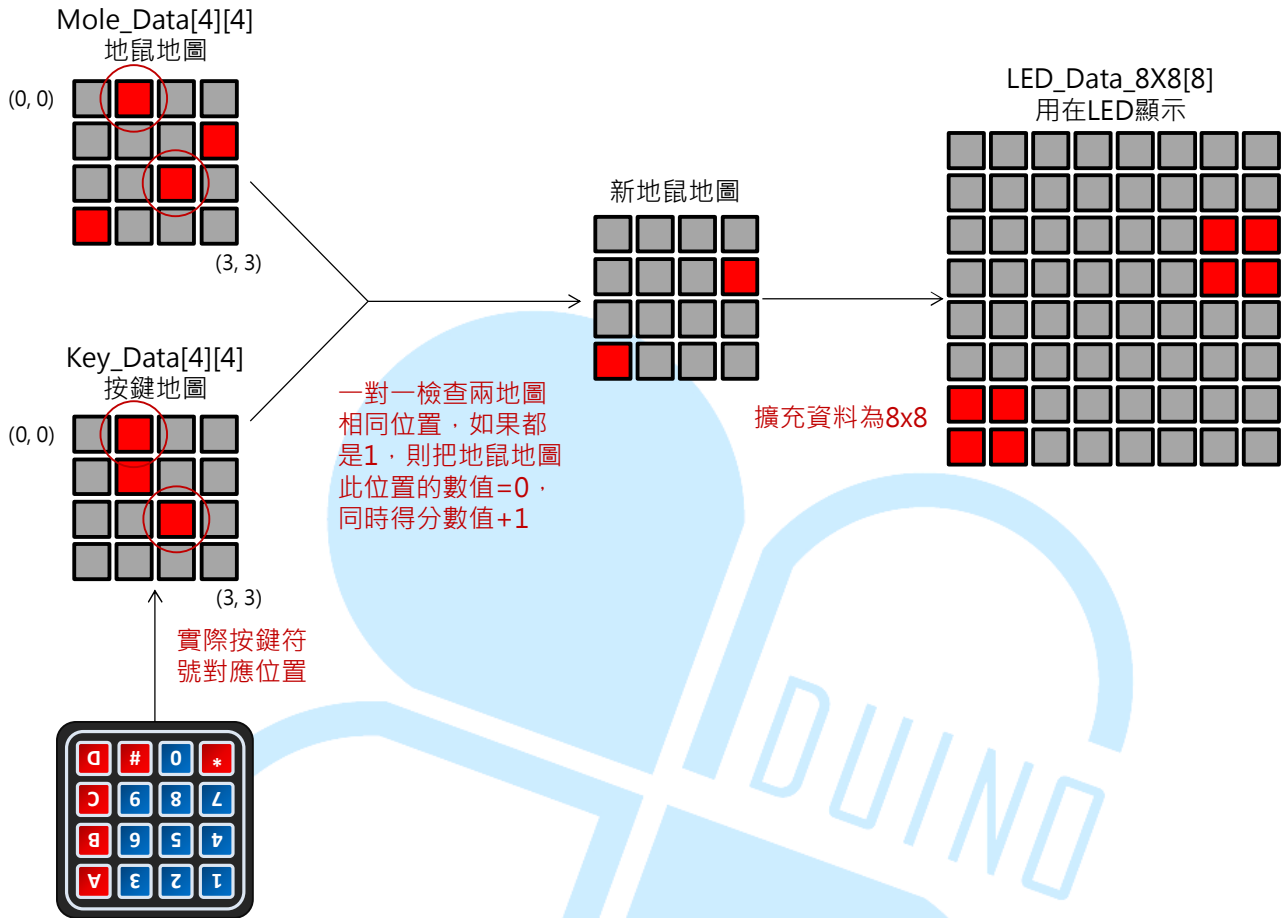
Mole_Data[4][4]
地鼠地圖

(0, 0)

(3, 3)

Key_Data[4][4]
按鍵地圖

(0, 0)

(3, 3)

一對一檢查兩地圖相同位置，如果都是1，則把地鼠地圖此位置的數值=0，同時得分數值+1

新地鼠地圖

LED_Data_8X8[8]
用在LED顯示

擴充資料為8x8

實際按鍵符號對應位置

D # 0 *
C 9 8 7
B 6 5 4
A 3 2 1

DUINO